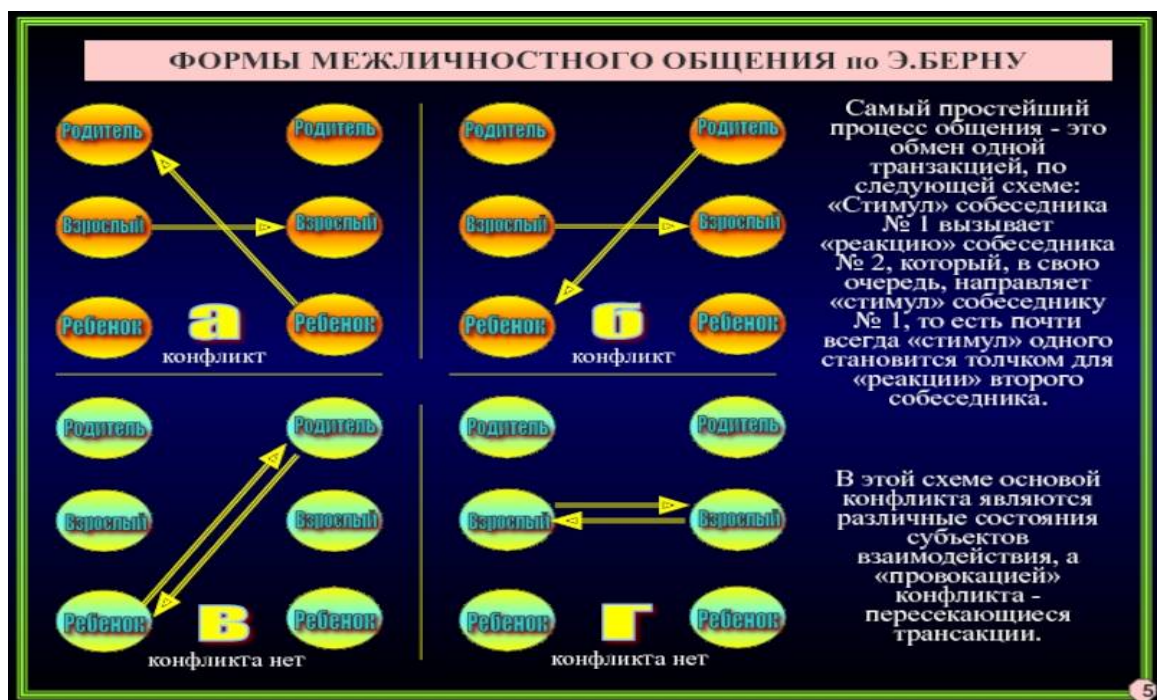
ФОРМЫ МЕЖЛИЧНОСТНОГО ОБЩЕНИЯ по Э.БЕРНУ

Родитель
Родитель
Взрослый
Взрослый
Ребенок
а
Ребенок
конфликт

Родитель
Родитель
Взрослый
Взрослый
Ребенок
б
Ребенок
конфликт

Родитель
Родитель
Взрослый
Взрослый
Ребенок
в
Ребенок
конфликта нет

Родитель
Родитель
Взрослый
Взрослый
Ребенок
г
Ребенок
конфликта нет

Самый простейший процесс общения - это обмен одной транзакцией, по следующей схеме: «Стимул» собеседника № 1 вызывает «реакцию» собеседника № 2, который, в свою очередь, направляет «стимул» собеседнику № 1, то есть почти всегда «стимул» одного становится толчком для «реакции» второго собеседника.

В этой схеме основой конфликта являются различные состояния субъектов взаимодействия, а «провокацией» конфликта - пересекающиеся трансакции.

5